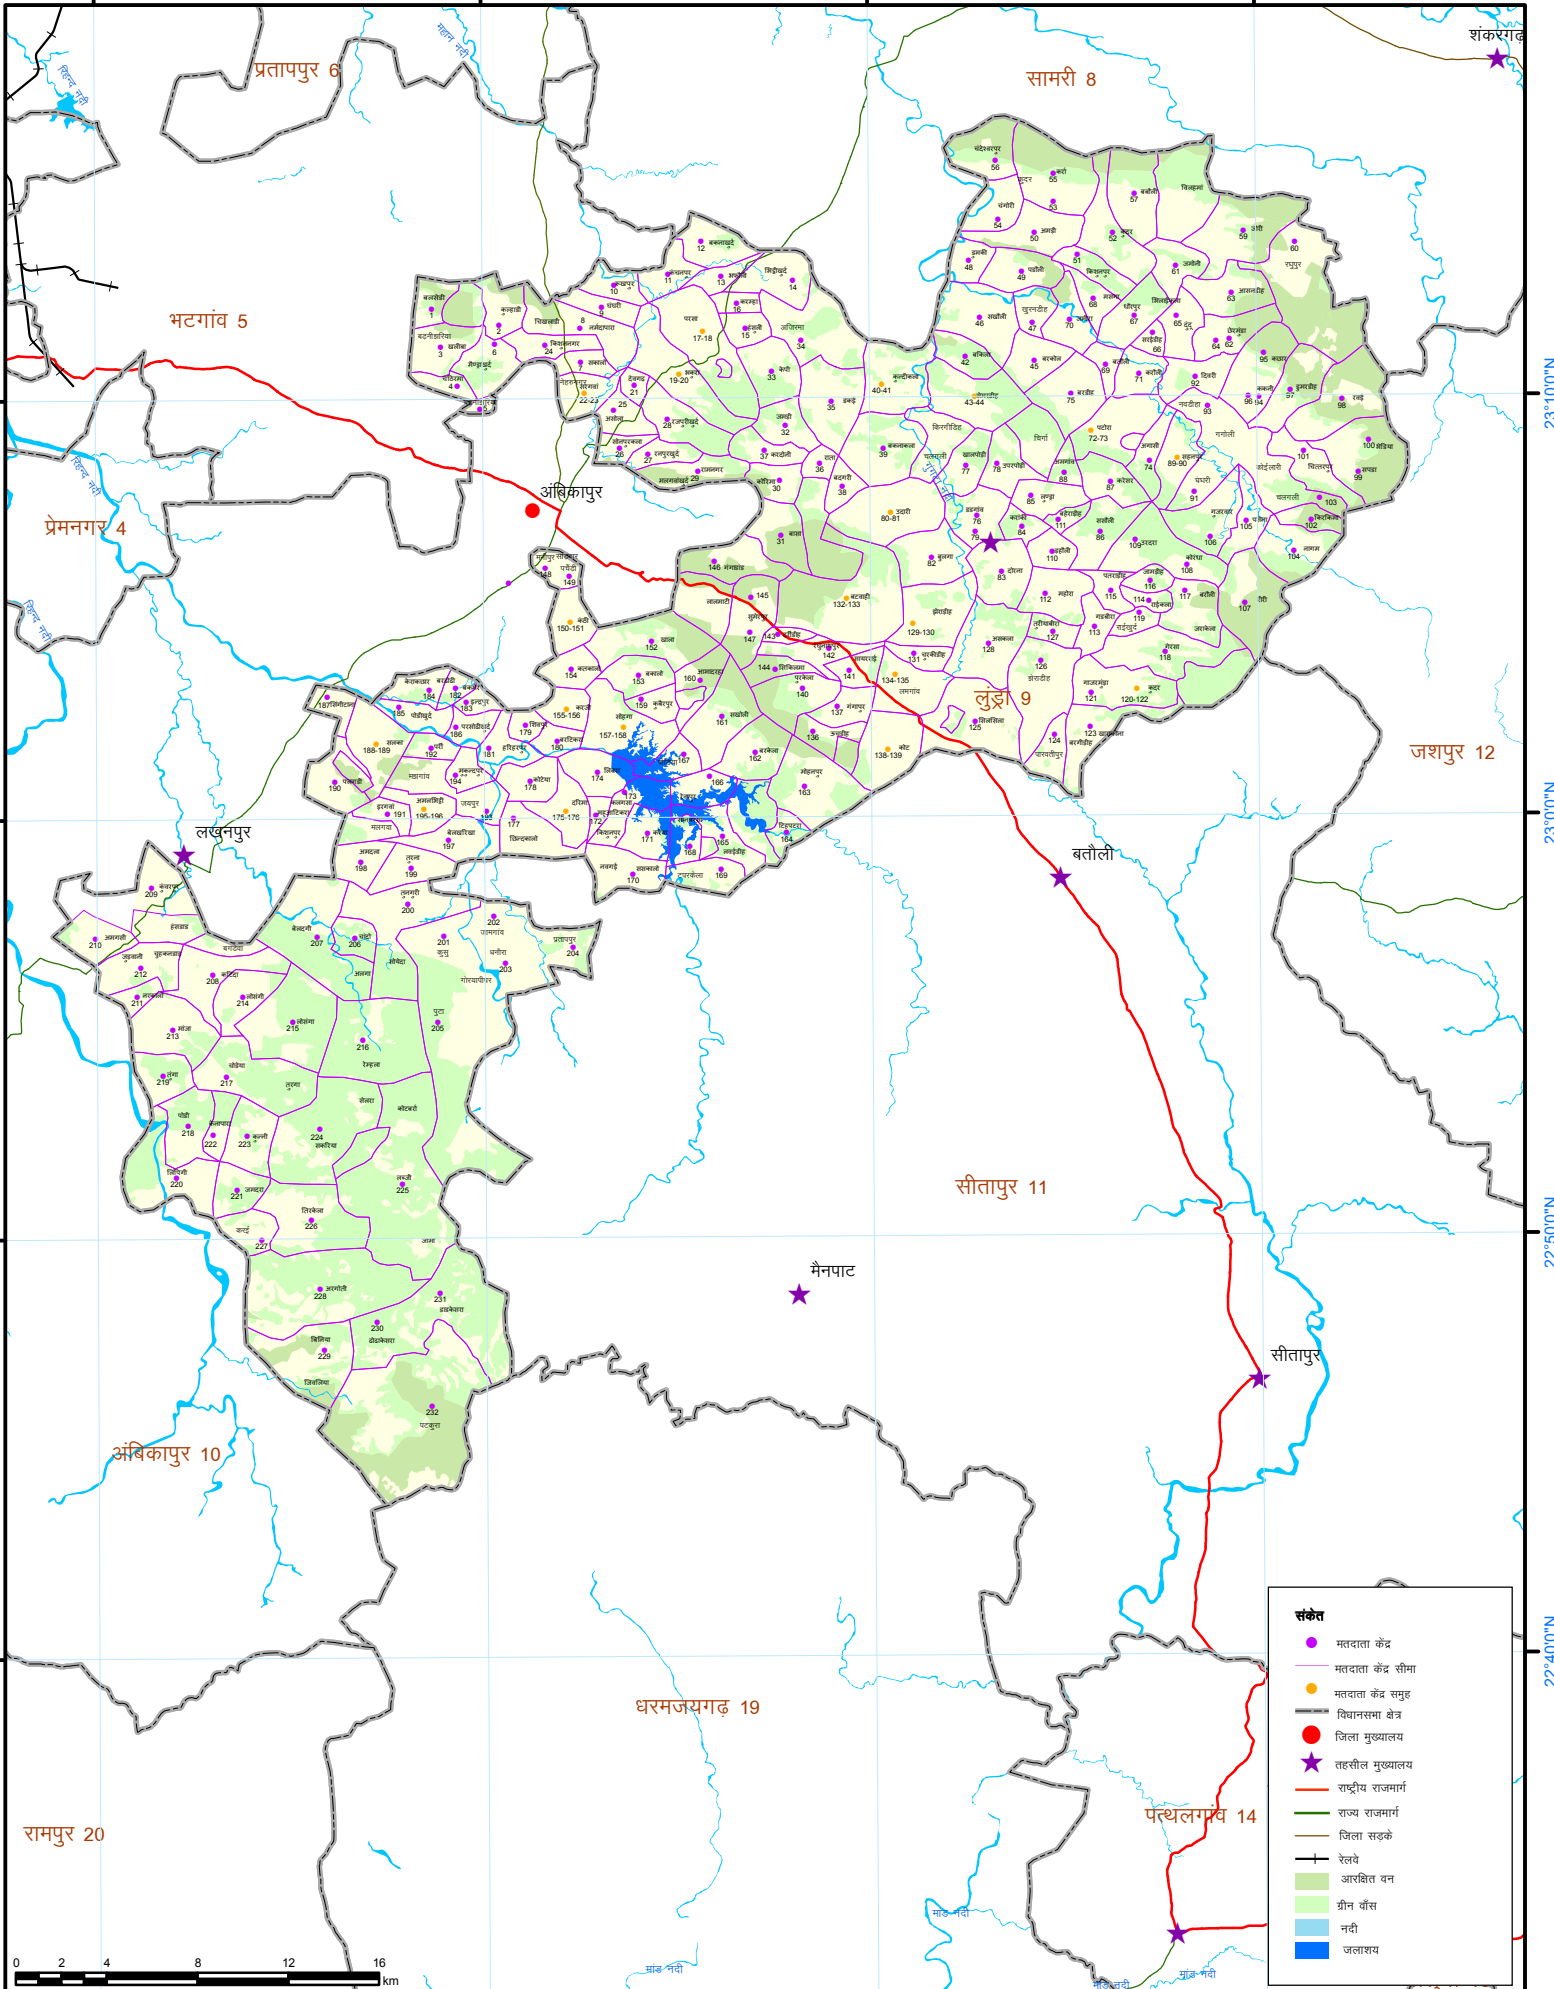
शंकरगढ़
सामरी 8
प्रतापपुर 6
भटगांव 5
प्रेमनगर 4
अंबिकापुर
लखनपुर
लुंड्रा 9
जशपुर 12
बतौली
सीतापुर 11
मैनपाट
सीतापुर
अंबिकापुर 10
धरमजयगढ़ 19
रामपुर 20
पत्थलगांव 14
23°10'0"N
23°0'0"N
22°50'0"N
22°40'0"N
संकेत
मतदाता केंद्र
मतदाता केंद्र सीमा
मतदाता केंद्र समूह
विधानसभा क्षेत्र
जिला मुख्यालय
तहसील मुख्यालय
राष्ट्रीय राजमार्ग
राज्य राजमार्ग
जिला सड़के
रेलवे
आरक्षित वन
ग्रीन वॉश
नदी
जलाशय
0 2 4 8 12 16 km
मांड नदी